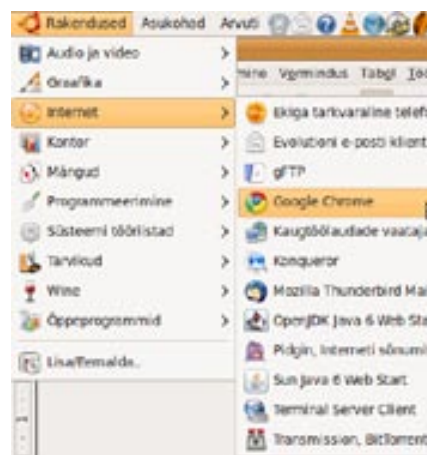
Rakendused Asukohad Arvuti

Audio ja video
Graafika
Internet
Kontor
Mängud
Programmeerimine
Süsteemi tööriistad
Tarvikud
Wine
Õppeprogrammid
Lisa/Eemalda...

mine Vormindus Tabel Töö

Ekiga tarkvaraline telef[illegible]
Evolutioni e-posti klient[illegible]
gFTP
Google Chrome
Kaugtöölaudade vaataja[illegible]
Konqueror
Mozilla Thunderbird Mai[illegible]
OpenJDK Java 6 Web Sta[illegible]
Pidgin, Interneti sõnumi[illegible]
Sun Java 6 Web Start
Terminal Server Client
Transmission, BitTorrent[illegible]